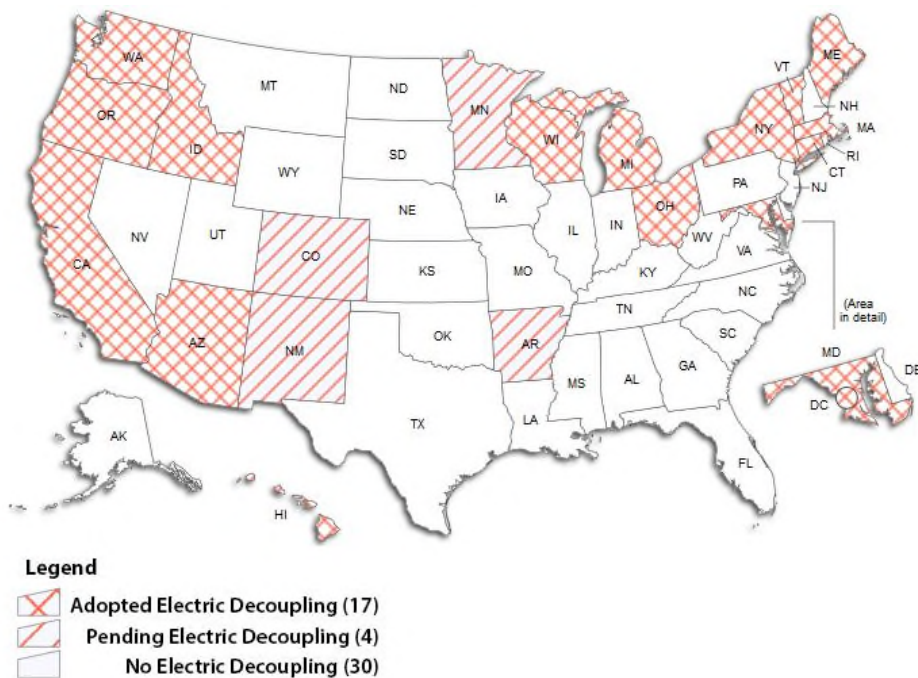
WA
MT
ND
MN
VT
ME
NH
MA
OR
ID
SD
WI
MI
NY
RI
CT
WY
IA
PA
NJ
NE
OH
NV
UT
CO
IL
IN
WV
VA
CA
KS
MO
KY
NC
TN
(Area in detail)
AZ
NM
OK
AR
SC
MS
AL
GA
MD
DE
DC
TX
LA
AK
FL
HI

Legend
Adopted Electric Decoupling (17)
Pending Electric Decoupling (4)
No Electric Decoupling (30)